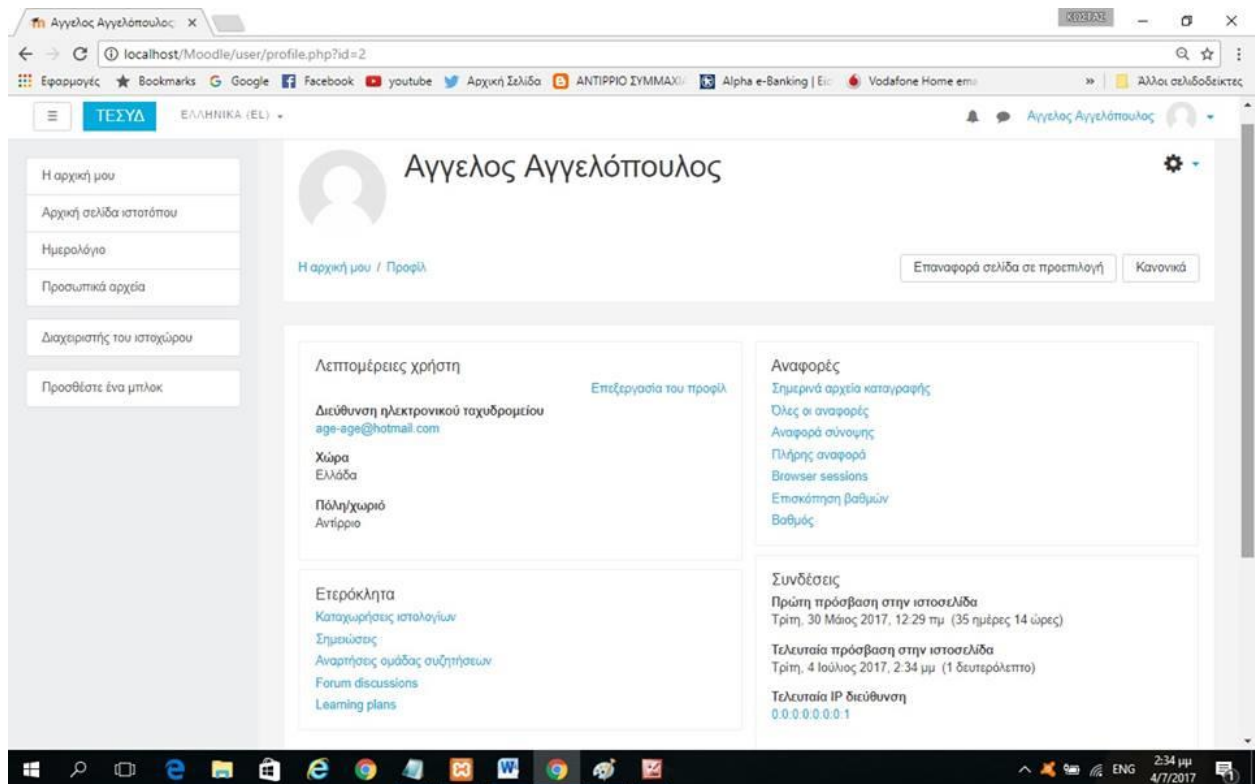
Αγγελος Αγγελόπουλος ×
ΚΩΣΤΑΣ
localhost/Moodle/user/profile.php?id=2
Εφαρμογές Bookmarks Google Facebook youtube Αρχική Σελίδα ANTIPPIO ΣΥΜΜΑΧΙ Alpha e-Banking | Εισ Vodafone Home ema » Άλλοι σελιδοδείκτες

ΤΕΣΥΔ ΕΛΛΗΝΙΚΑ (EL)
Αγγελος Αγγελόπουλος

Η αρχική μου
Αρχική σελίδα ιστοτόπου
Ημερολόγιο
Προσωπικά αρχεία
Διαχειριστής του ιστοχώρου
Προσθέστε ένα μπλοκ

Αγγελος Αγγελόπουλος

Η αρχική μου / Προφίλ
Επαναφορά σελίδα σε προεπιλογή
Κανονικά

Λεπτομέρειες χρήστη
Επεξεργασία του προφίλ
Διεύθυνση ηλεκτρονικού ταχυδρομείου
age-age@hotmail.com
Χώρα
Ελλάδα
Πόλη/χωριό
Αντίρριο

Αναφορές
Σημερινά αρχεία καταγραφής
Όλες οι αναφορές
Αναφορά σύνοψης
Πλήρης αναφορά
Browser sessions
Επισκόπηση βαθμών
Βαθμός

Ετερόκλητα
Καταχωρήσεις ιστολογίων
Σημειώσεις
Αναρτήσεις ομάδας συζητήσεων
Forum discussions
Learning plans

Συνδέσεις
Πρώτη πρόσβαση στην ιστοσελίδα
Τρίτη, 30 Μάιος 2017, 12:29 πμ (35 ημέρες 14 ώρες)
Τελευταία πρόσβαση στην ιστοσελίδα
Τρίτη, 4 Ιούλιος 2017, 2:34 μμ (1 δευτερόλεπτο)
Τελευταία IP διεύθυνση
0:0:0:0:0:0:0:1

ENG 2:34 μμ 4/7/2017